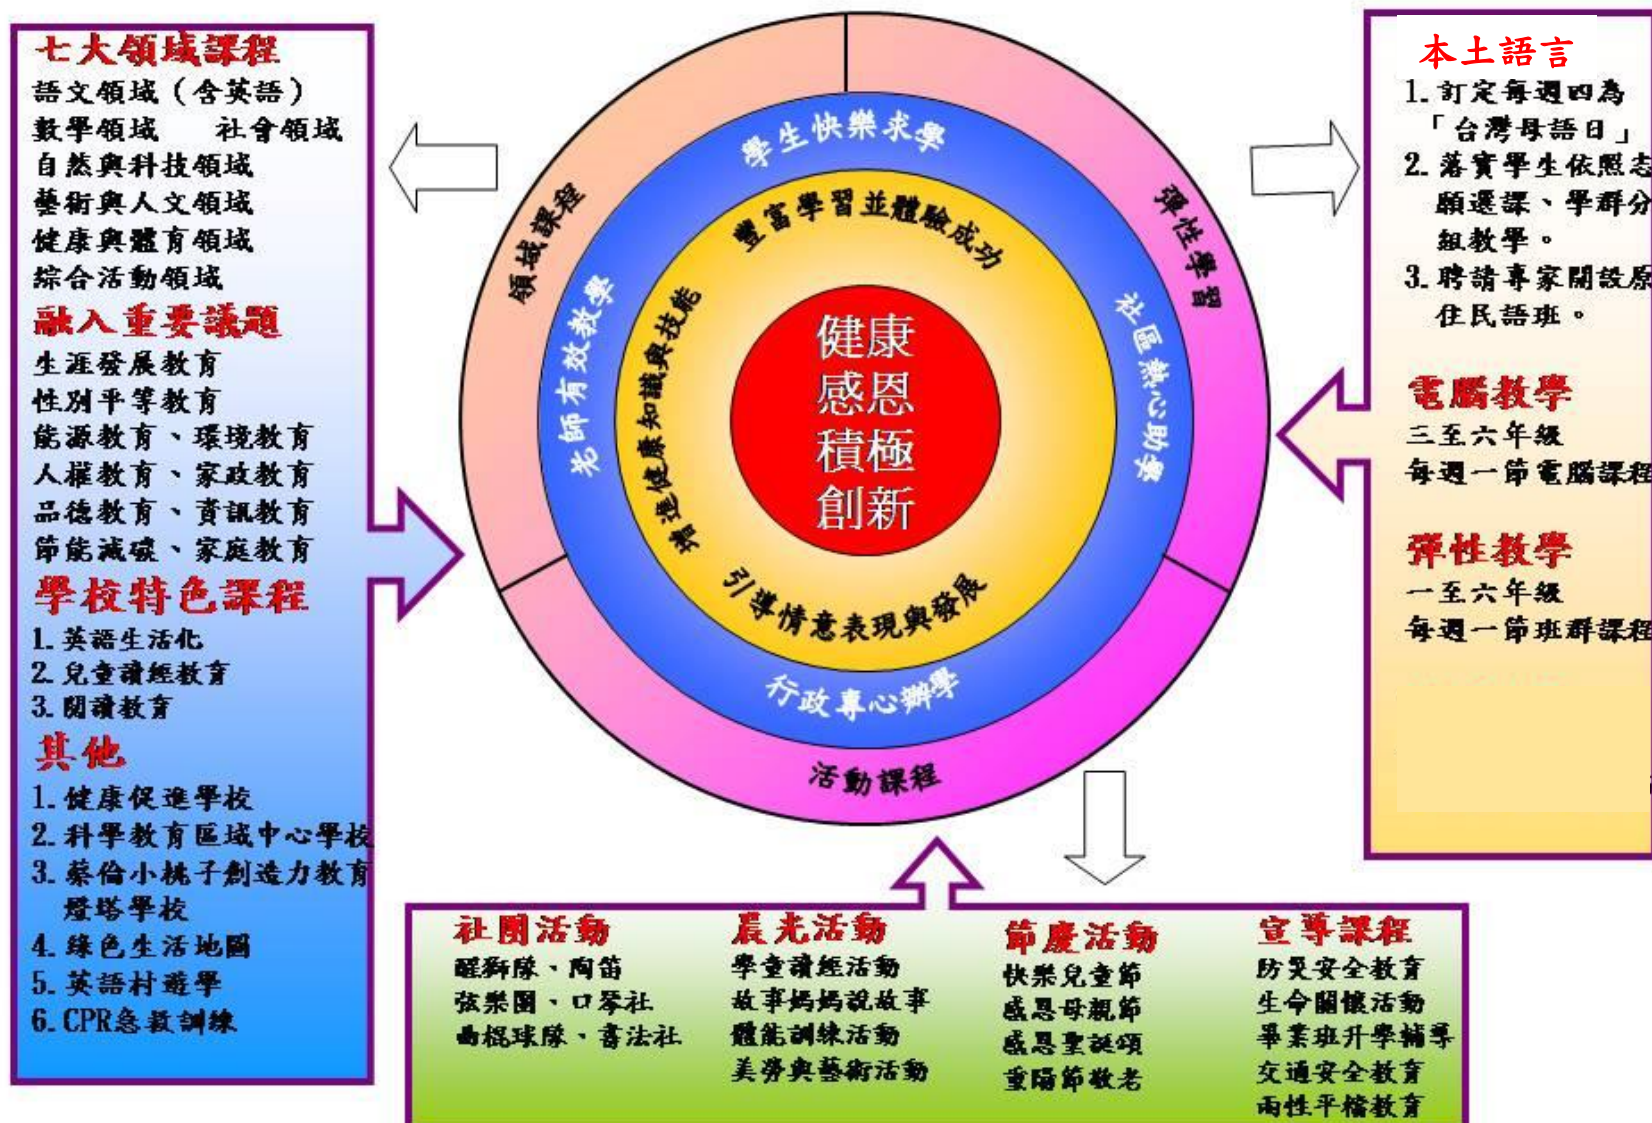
七大領域課程
語文領域（含英語）
數學領域　社會領域
自然與科技領域
藝術與人文領域
健康與體育領域
綜合活動領域

融入重要議題
生涯發展教育
性別平等教育
能源教育、環境教育
人權教育、家政教育
品德教育、資訊教育
節能減碳、家庭教育

學校特色課程
1. 英語生活化
2. 兒童讀經教育
3. 閱讀教育

其他
1. 健康促進學校
2. 科學教育區域中心學校
3. 蔡倫小桃子創造力教育燈塔學校
4. 綠色生活地圖
5. 英語村遊學
6. CPR急救訓練

本土語言
1. 訂定每週四為「台灣母語日」
2. 落實學生依照志願選課、學群分組教學。
3. 聘請專家開設原住民語班。

電腦教學
三至六年級
每週一節電腦課程

彈性教學
一至六年級
每週一節班群課程

領域課程
彈性學習
活動課程
學生快樂求學
社區熱心助學
行政專心辦學
老師有效教學
豐富學習並體驗成功
增進健康知識與技能
引導情意表現與發展
健康
感恩
積極
創新

社團活動
醒獅隊、陶笛
弦樂團、口琴社
曲棍球隊、書法社

晨光活動
學童讀經活動
故事媽媽說故事
體能訓練活動
美勞與藝術活動

節慶活動
快樂兒童節
感恩母親節
感恩聖誕頌
重陽節敬老

宣導課程
防災安全教育
生命關懷活動
畢業班升學輔導
交通安全教育
兩性平權教育